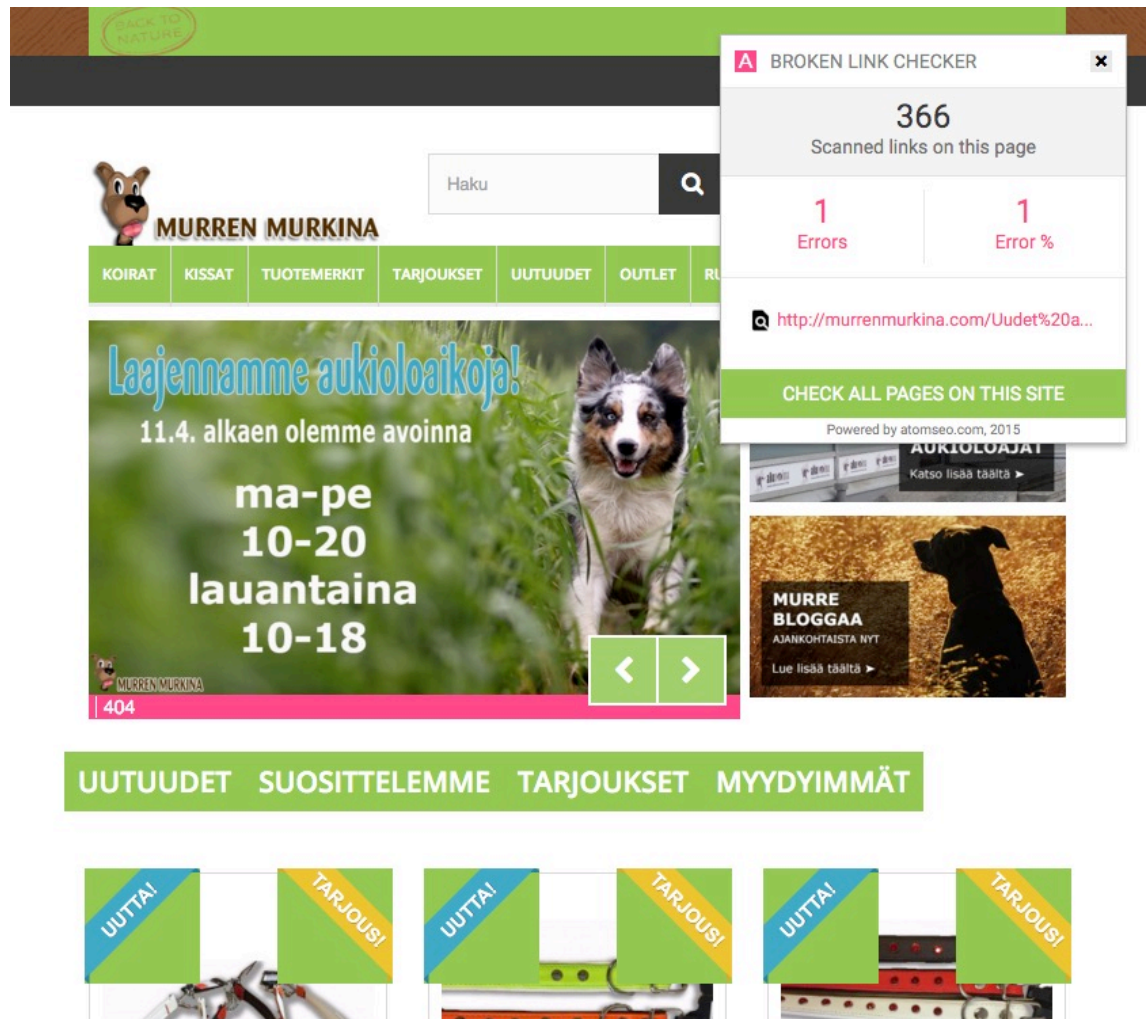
BACK TO NATURE

MURREN MURKINA

Haku

KOIRAT KISSAT TUOTEMERKIT TARJOUKSET UUTUUDET OUTLET RU

A BROKEN LINK CHECKER ×

366
Scanned links on this page

1
Errors

1
Error %

http://murrenmurkina.com/Uudet%20a...

CHECK ALL PAGES ON THIS SITE

Powered by atomseo.com, 2015

Laajennamme aukioloaikoja!
11.4. alkaen olemme avoinna
ma-pe
10-20
lauantaina
10-18

MURREN MURKINA

404

AUKIOLOAJAT
Katso lisää täältä ➤

MURRE BLOGGAA
AJANKOHTAISTA NYT
Lue lisää täältä ➤

UUTUUDET SUOSITTELEMME TARJOUKSET MYYDYIMMÄT

UUTTA! TARJOUS!

UUTTA! TARJOUS!

UUTTA! TARJOUS!